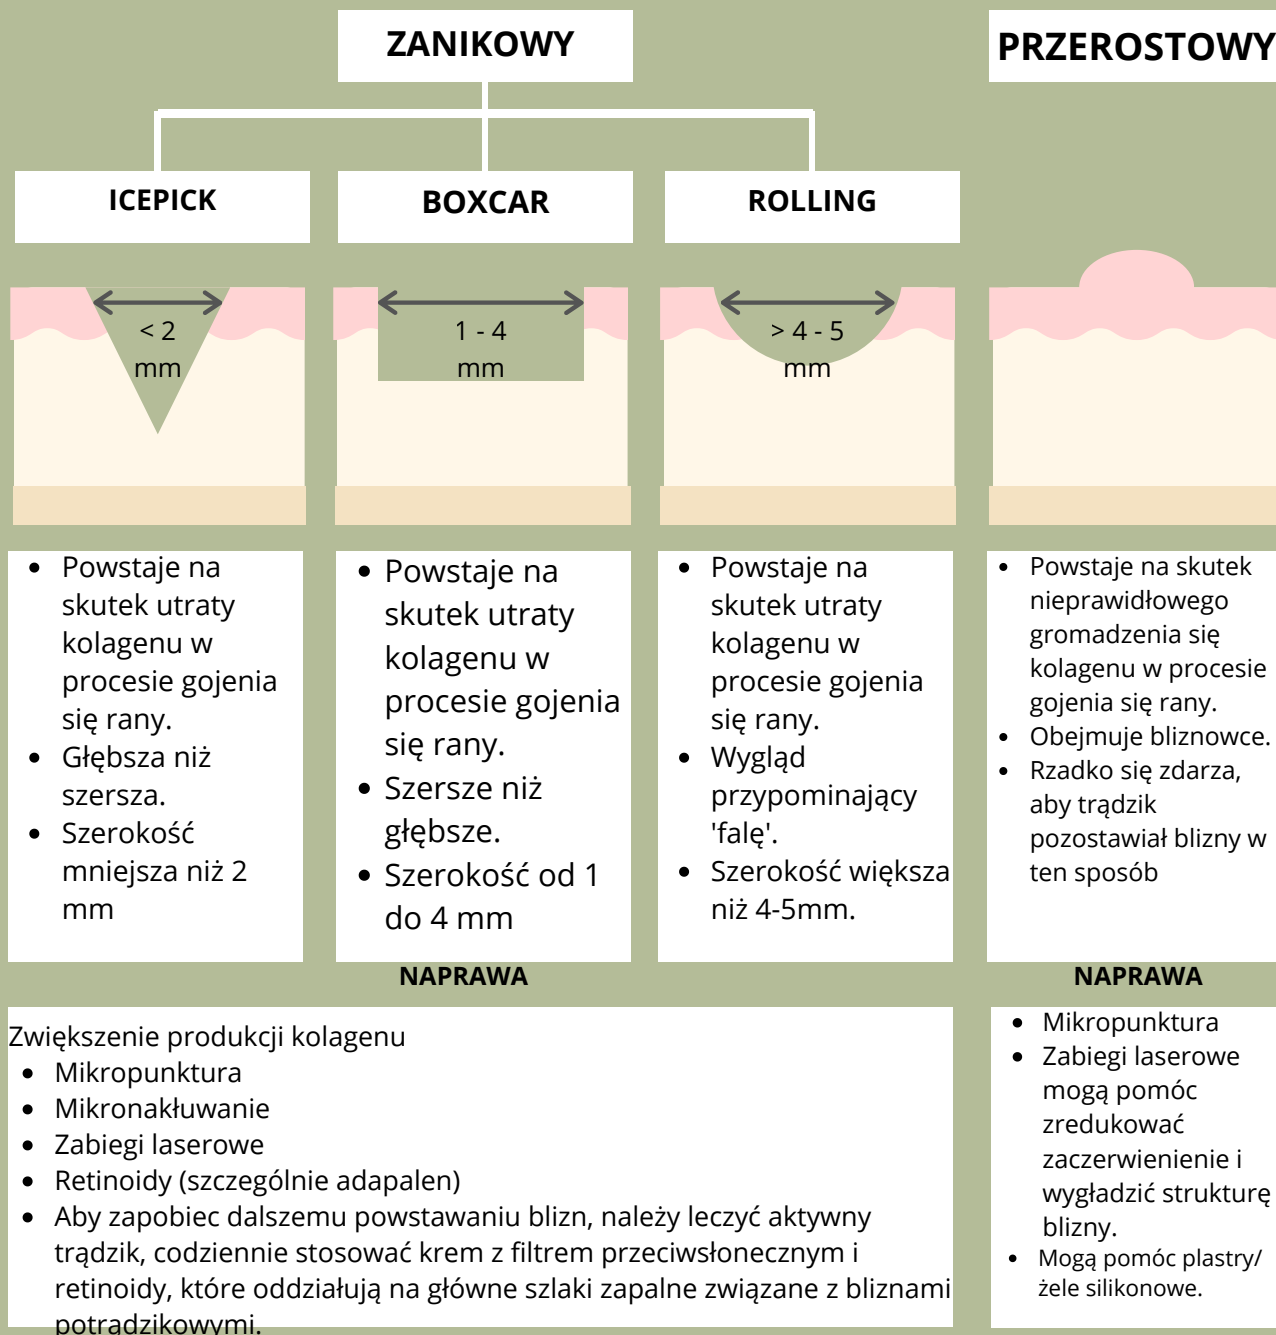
ZANIKOWY

PRZEROSTOWY

ICEPICK

BOXCAR

ROLLING

< 2 mm

1 - 4 mm

> 4 - 5 mm

- Powstaje na skutek utraty kolagenu w procesie gojenia się rany.
- Głębsza niż szersza.
- Szerokość mniejsza niż 2 mm

- Powstaje na skutek utraty kolagenu w procesie gojenia się rany.
- Szersze niż głębsze.
- Szerokość od 1 do 4 mm

- Powstaje na skutek utraty kolagenu w procesie gojenia się rany.
- Wygląd przypominający 'falę'.
- Szerokość większa niż 4-5mm.

- Powstaje na skutek nieprawidłowego gromadzenia się kolagenu w procesie gojenia się rany.
- Obejmuje bliznowce.
- Rzadko się zdarza, aby trądzik pozostawiał blizny w ten sposób

NAPRAWA

NAPRAWA

Zwiększenie produkcji kolagenu
- Mikropunktura
- Mikronakłuwanie
- Zabiegi laserowe
- Retinoidy (szczególnie adapalen)
- Aby zapobiec dalszemu powstawaniu blizn, należy leczyć aktywny trądzik, codziennie stosować krem z filtrem przeciwsłonecznym i retinoidy, które oddziałują na główne szlaki zapalne związane z bliznami potrądzikowymi.

- Mikropunktura
- Zabiegi laserowe mogą pomóc zredukować zaczerwienienie i wygładzić strukturę blizny.
- Mogą pomóc plastry/ żele silikonowe.